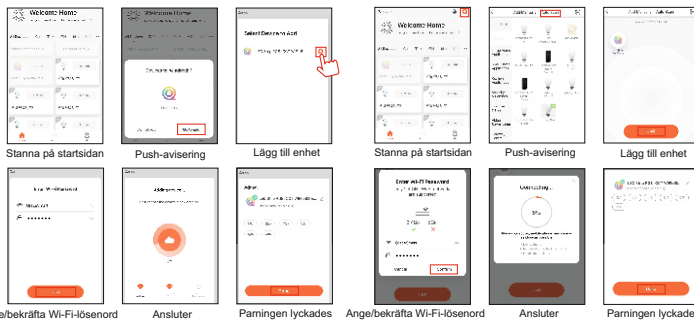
Welcome Home

Welcome Home

Select Device to Add

Stanna på startsidan

Push-avisering

Lägg till enhet

Welcome Home

Stanna på startsidan

Push-avisering

Lägg till enhet

Enter Wi-Fi Password

Ange/bekräfta Wi-Fi-lösenord

Ansluter

Parningen lyckades

Enter Wi-Fi Password

Connecting...

Ange/bekräfta Wi-Fi-lösenord

Ansluter

Parningen lyckades